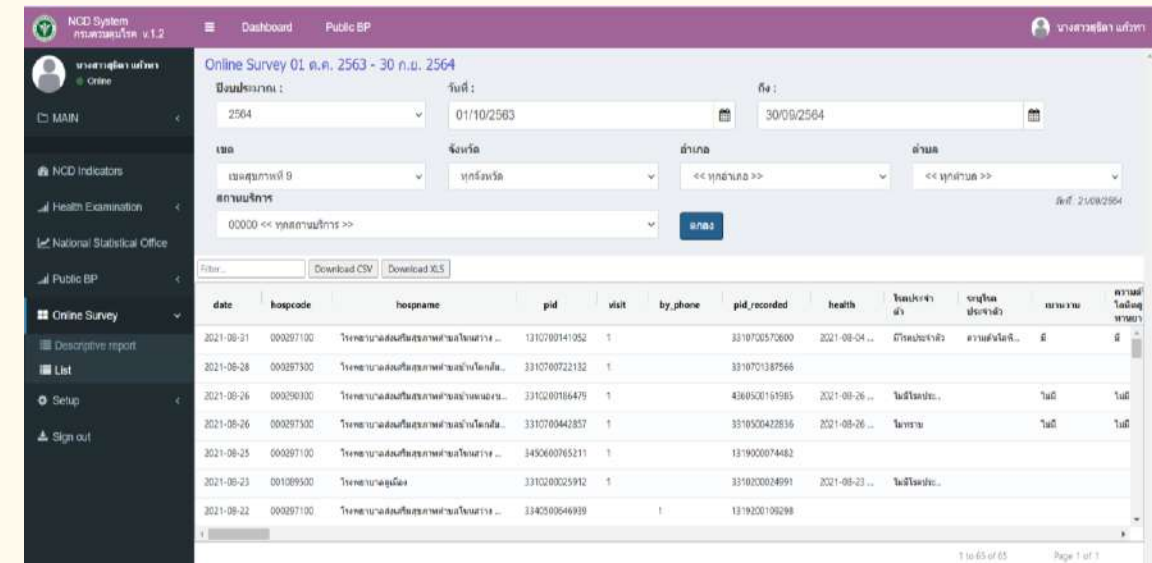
NCD System
กรมควบคุมโรค v.1.2

Dashboard Public BP

นางสาวสุธิดา แก้วทา

นางสาวสุธิดา แก้วทา
Online

MAIN

NCD Indicators

Health Examination

National Statistical Office

Public BP

Online Survey

Descriptive report

List

Setup

Sign out

Online Survey 01 ต.ค. 2563 - 30 ก.ย. 2564

ปีงบประมาณ :
2564

วันที่ :
01/10/2563

ถึง :
30/09/2564

เขต
เขตสุขภาพที่ 9

จังหวัด
ทุกจังหวัด

อำเภอ
<< ทุกอำเภอ >>

ตำบล
<< ทุกตำบล >>

สถานบริการ
00000 << ทุกสถานบริการ >>

ตกลง

วันที่: 21/09/2564

Filter...

Download CSV Download XLS

| date | hospcode | hospname | pid | visit | by_phone | pid_recorded | health | โรคประจำตัว | ระบุโรคประจำตัว | เบาหวาน | ความดันโลหิตสูง |
|---|---|---|---|---|---|---|---|---|---|---|---|
| 2021-08-31 | 000297100 | โรงพยาบาลส่งเสริมสุขภาพตำบลโนนสวาง ... | 1310700141052 | 1 | | 3310700570600 | 2021-08-04 ... | มีโรคประจำตัว | ความดันโลหิ... | มี | มี |
| 2021-08-28 | 000297300 | โรงพยาบาลส่งเสริมสุขภาพตำบลบ้านโคกสัง... | 3310700722132 | 1 | | 3310701387566 | | | | | |
| 2021-08-26 | 000290300 | โรงพยาบาลส่งเสริมสุขภาพตำบลบ้านหนองบ... | 3310200186479 | 1 | | 4360500161985 | 2021-08-26 ... | ไม่มีโรคประ... | | ไม่มี | ไม่มี |
| 2021-08-26 | 000297300 | โรงพยาบาลส่งเสริมสุขภาพตำบลบ้านโคกสัง... | 3310700442857 | 1 | | 3310500422836 | 2021-08-26 ... | ไม่ทราบ | | ไม่มี | ไม่มี |
| 2021-08-25 | 000297100 | โรงพยาบาลส่งเสริมสุขภาพตำบลโนนสวาง ... | 3450600765211 | 1 | | 1319000074482 | | | | | |
| 2021-08-23 | 001089500 | โรงพยาบาลภูเมือง | 3310200025912 | 1 | | 3310200024991 | 2021-08-23 ... | ไม่มีโรคประ... | | | |
| 2021-08-22 | 000297100 | โรงพยาบาลส่งเสริมสุขภาพตำบลโนนสวาง ... | 3340500646939 | | 1 | 1319200109298 | | | | | |

1 to 65 of 65 Page 1 of 1